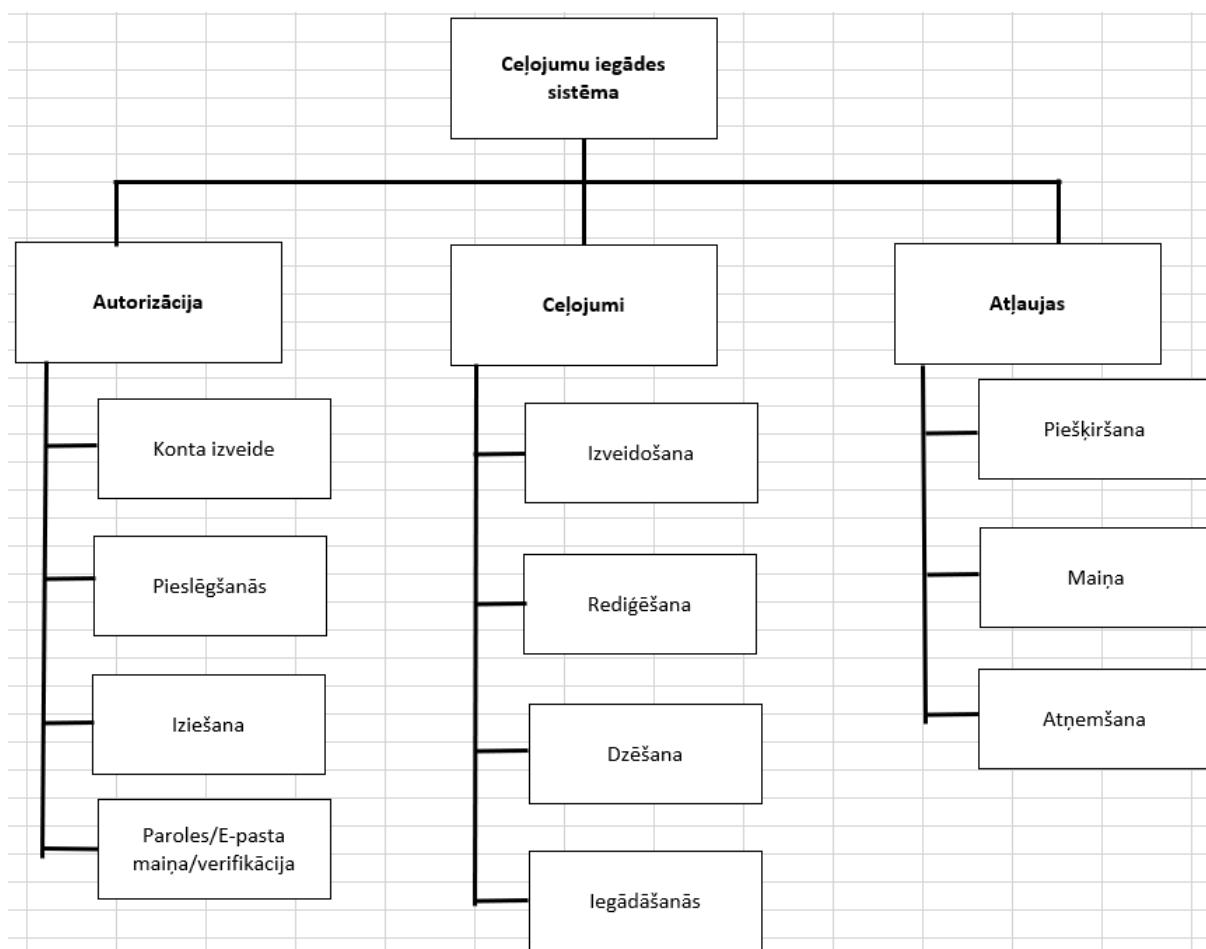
Ceļojumu iegādes sistēma

Autorizācija

Konta izveide

Pieslēgšanās

Iziešana

Paroles/E-pasta maiņa/verifikācija

Ceļojumi

Izveidošana

Rediģēšana

Dzēšana

Iegādāšanās

Atļaujas

Piešķiršana

Maiņa

Atņemšana